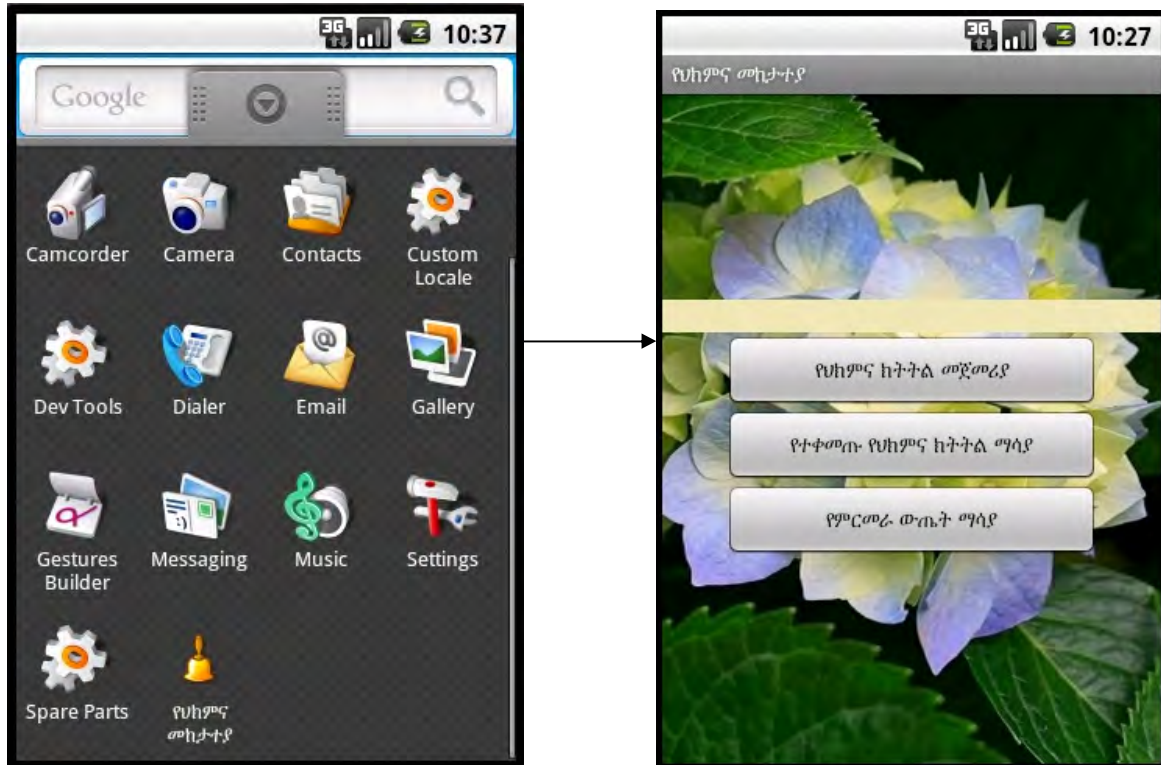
3G 10:37

Google

Camcorder
Camera
Contacts
Custom Locale
Dev Tools
Dialer
Email
Gallery
Gestures Builder
Messaging
Music
Settings
Spare Parts
የህክምና መከታተያ

3G 10:27

የህክምና መከታተያ

የህክምና ክትትል መጀመሪያ
የተቀመጡ የህክምና ክትትል ማሳያ
የምርመራ ውጤት ማሳያ